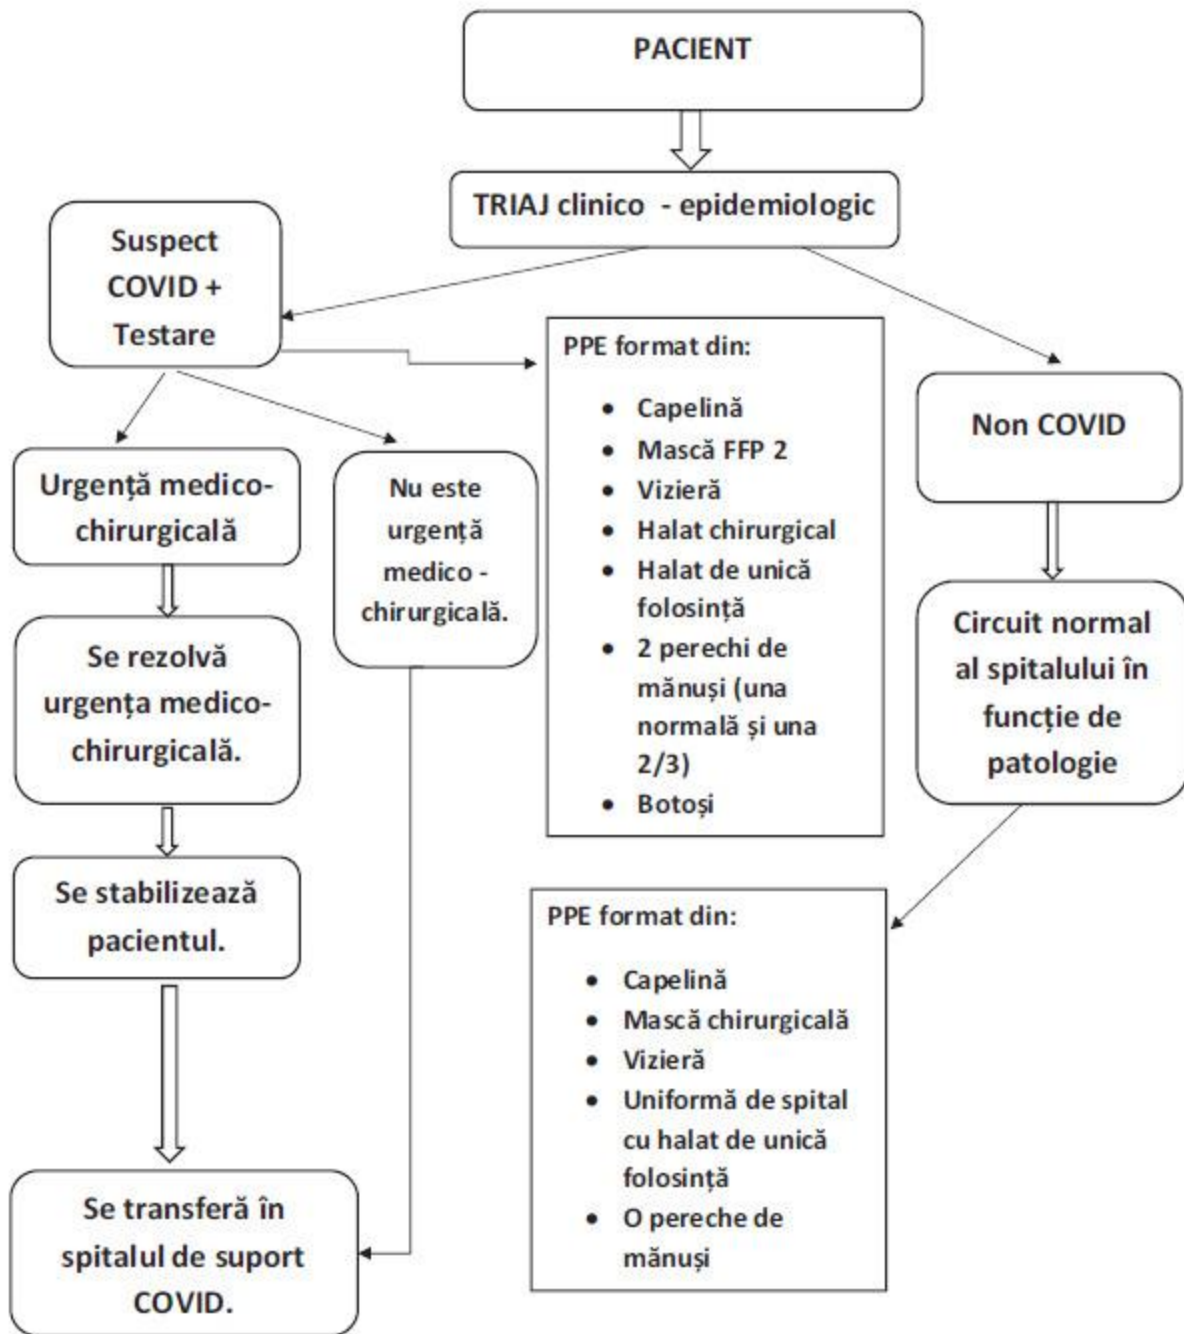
PACIENT

TRIAJ clinico - epidemiologic

Suspect COVID + Testare

PPE format din:

- Capelină
- Mască FFP 2
- Vizieră
- Halat chirurgical
- Halat de unică folosință
- 2 perechi de mănuși (una normală și una 2/3)
- Botoși

Non COVID

Urgență medico-chirurgicală

Nu este urgență medico - chirurgicală.

Se rezolvă urgența medico-chirurgicală.

Circuit normal al spitalului în funcție de patologie

Se stabilizează pacientul.

PPE format din:

- Capelină
- Mască chirurgicală
- Vizieră
- Uniformă de spital cu halat de unică folosință
- O pereche de mănuși

Se transferă în spitalul de suport COVID.